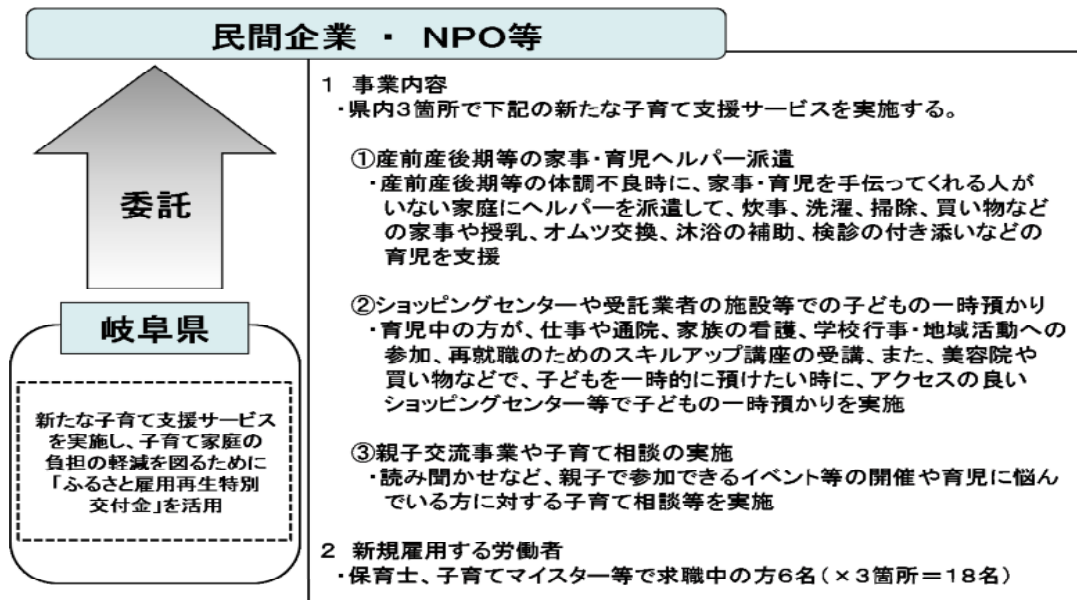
民間企業 ・ NPO等

委託

岐阜県

新たな子育て支援サービスを実施し、子育て家庭の負担の軽減を図るために「ふるさと雇用再生特別交付金」を活用

1 事業内容
・県内3箇所で下記の新たな子育て支援サービスを実施する。

①産前産後期等の家事・育児ヘルパー派遣
・産前産後期等の体調不良時に、家事・育児を手伝ってくれる人がいない家庭にヘルパーを派遣して、炊事、洗濯、掃除、買い物などの家事や授乳、オムツ交換、沐浴の補助、検診の付き添いなどの育児を支援

②ショッピングセンターや受託業者の施設等での子どもの一時預かり
・育児中の方が、仕事や通院、家族の看護、学校行事・地域活動への参加、再就職のためのスキルアップ講座の受講、また、美容院や買い物などで、子どもを一時的に預けたい時に、アクセスの良いショッピングセンター等で子どもの一時預かりを実施

③親子交流事業や子育て相談の実施
・読み聞かせなど、親子で参加できるイベント等の開催や育児に悩んでいる方に対する子育て相談等を実施

2 新規雇用する労働者
・保育士、子育てマイスター等で求職中の方6名（×3箇所＝18名）